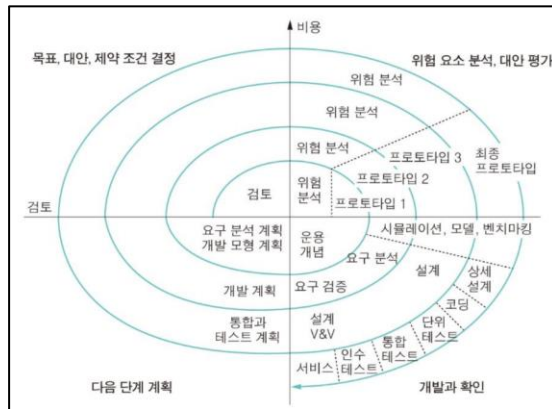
비용

목표, 대안, 제약 조건 결정

위험 요소 분석, 대안 평가

위험 분석

위험 분석

위험 분석

프로토타입 3

최종 프로토타입

검토

위험 분석

프로토타입 2

프로토타입 1

검토

요구 분석 계획 개발 모형 계획

운용 개념

시뮬레이션, 모델, 벤치마킹

요구 분석

설계

상세 설계

개발 계획

요구 검증

코딩

설계 V&V

단위 테스트

통합과 테스트 계획

통합 테스트

인수 테스트

서비스

다음 단계 계획

개발과 확인